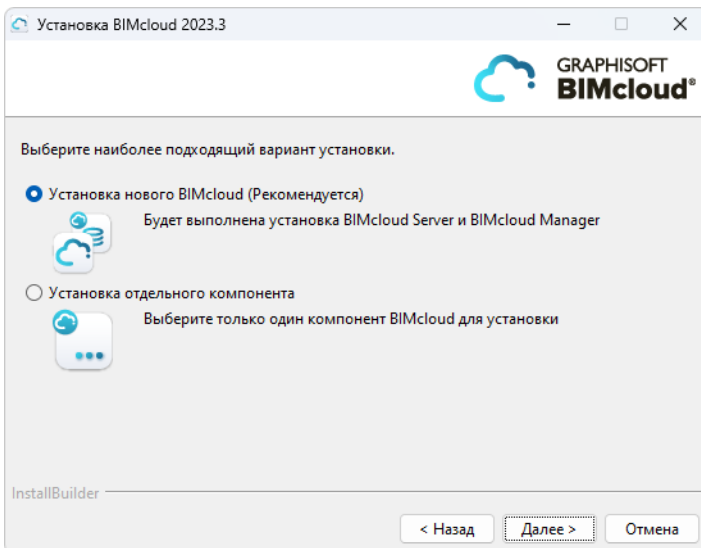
Установка BIMcloud 2023.3

GRAPHISOFT
BIMcloud®

Выберите наиболее подходящий вариант установки.

Установка нового BIMcloud (Рекомендуется)

Будет выполнена установка BIMcloud Server и BIMcloud Manager

Установка отдельного компонента

Выберите только один компонент BIMcloud для установки

InstallBuilder

< Назад

Далее >

Отмена